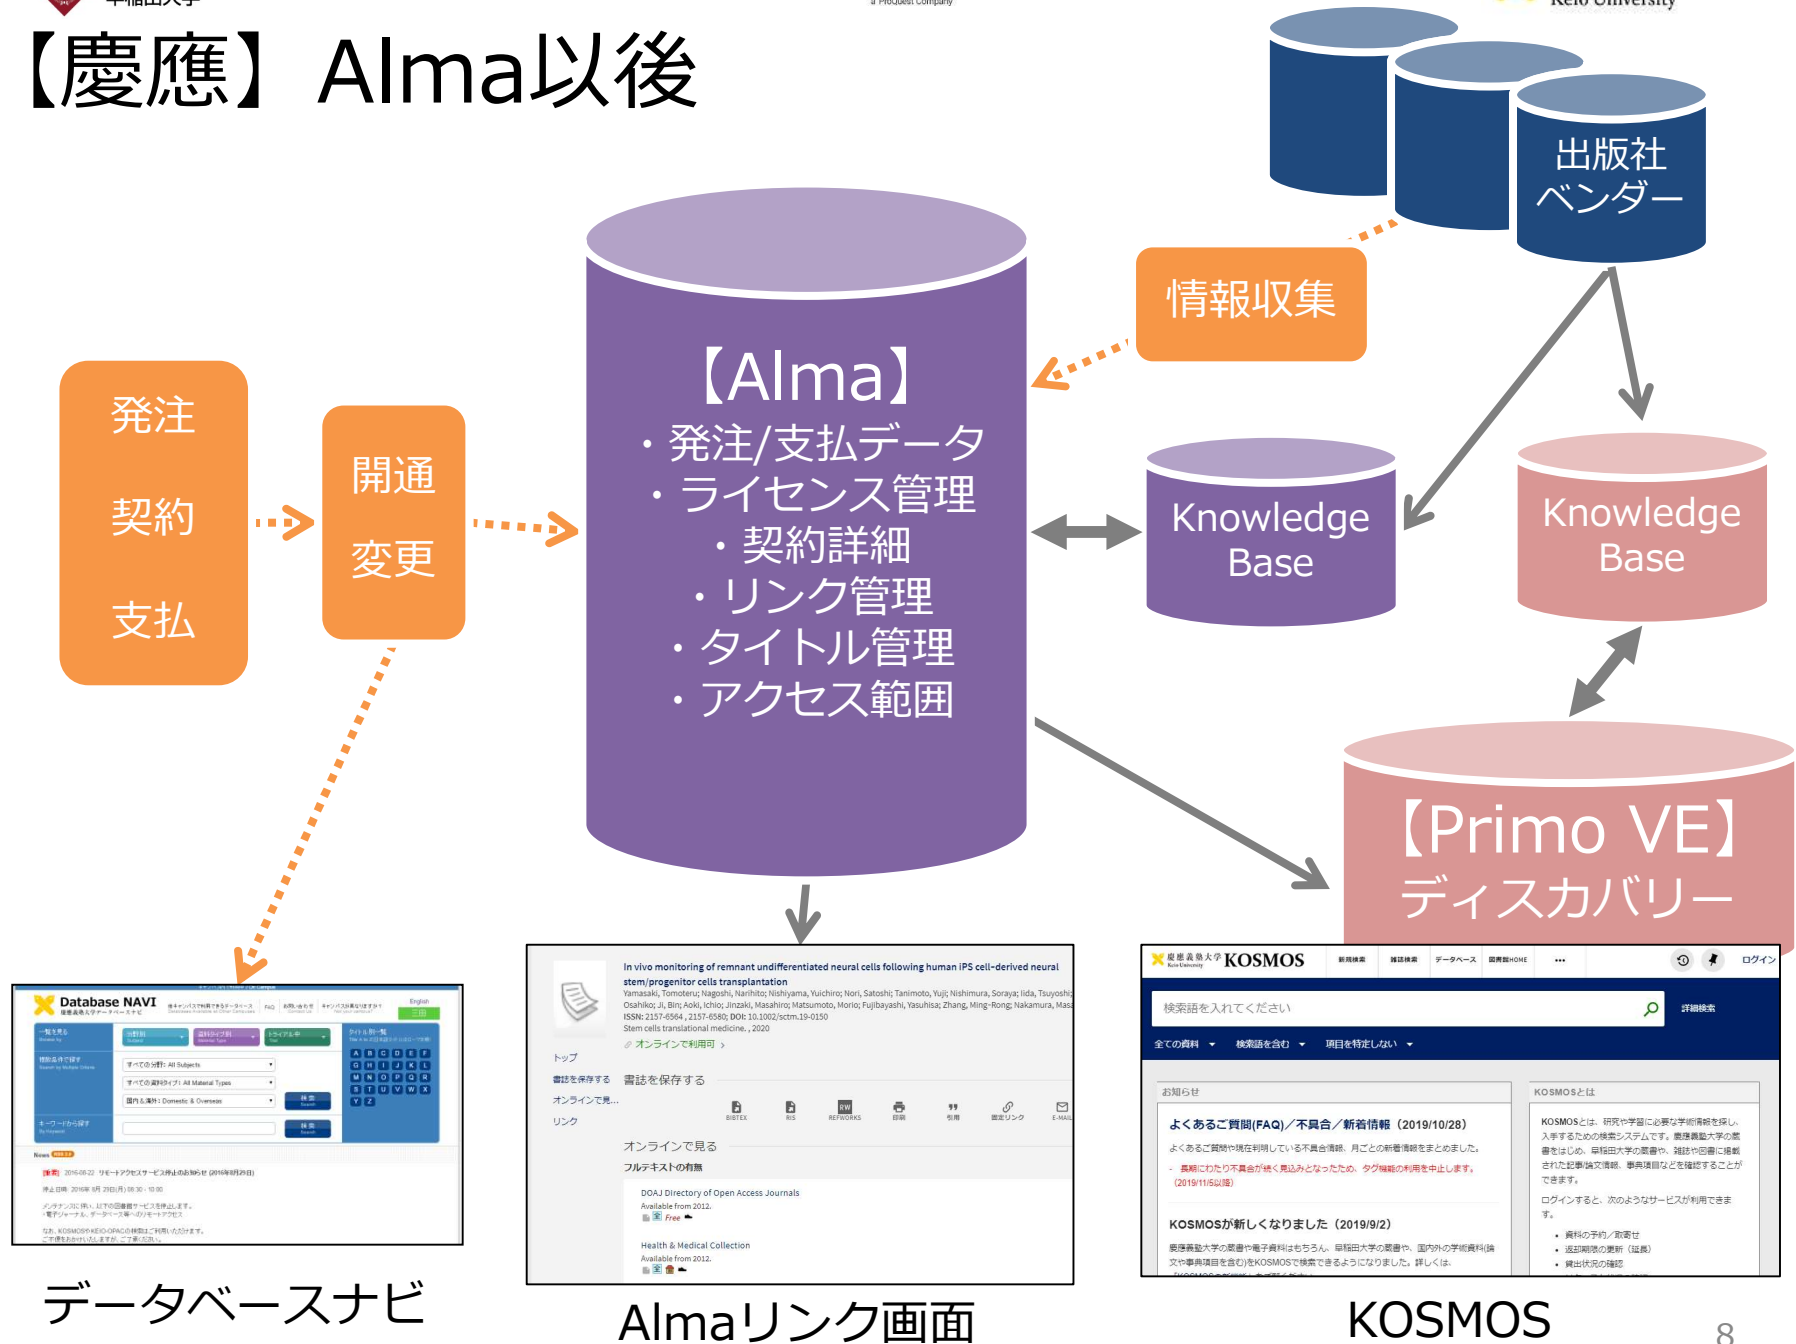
【慶應】Alma以後

出版社
ベンダー

情報収集

【Alma】
・発注/支払データ
・ライセンス管理
・契約詳細
・リンク管理
・タイトル管理
・アクセス範囲

発注
契約
支払

開通
変更

Knowledge Base

Knowledge Base

【Primo VE】
ディスカバリー

Database NAVI

In vivo monitoring of remnant undifferentiated neural cells following human iPS cell-derived neural stem/progenitor cells transplantation

Stem cells translational medicine., 2020

オンラインで利用可

トップ
書誌を保存する
オンラインで見...
リンク

書誌を保存する

BIBTEX RIS REFWORKS 印刷 引用 固定リンク E-MAIL

オンラインで見る
フルテキストの有無

DOAJ Directory of Open Access Journals
Available from 2012.
Free

Health & Medical Collection
Available from 2012.

慶應義塾大学 KOSMOS
ログイン
検索語を入れてください
詳細検索
全ての資料
検索語を含む
項目を特定しない

お知らせ
よくあるご質問(FAQ)／不具合／新着情報（2019/10/28）
KOSMOSが新しくなりました（2019/9/2）

KOSMOSとは

データベースナビ

Almaリンク画面

KOSMOS

8